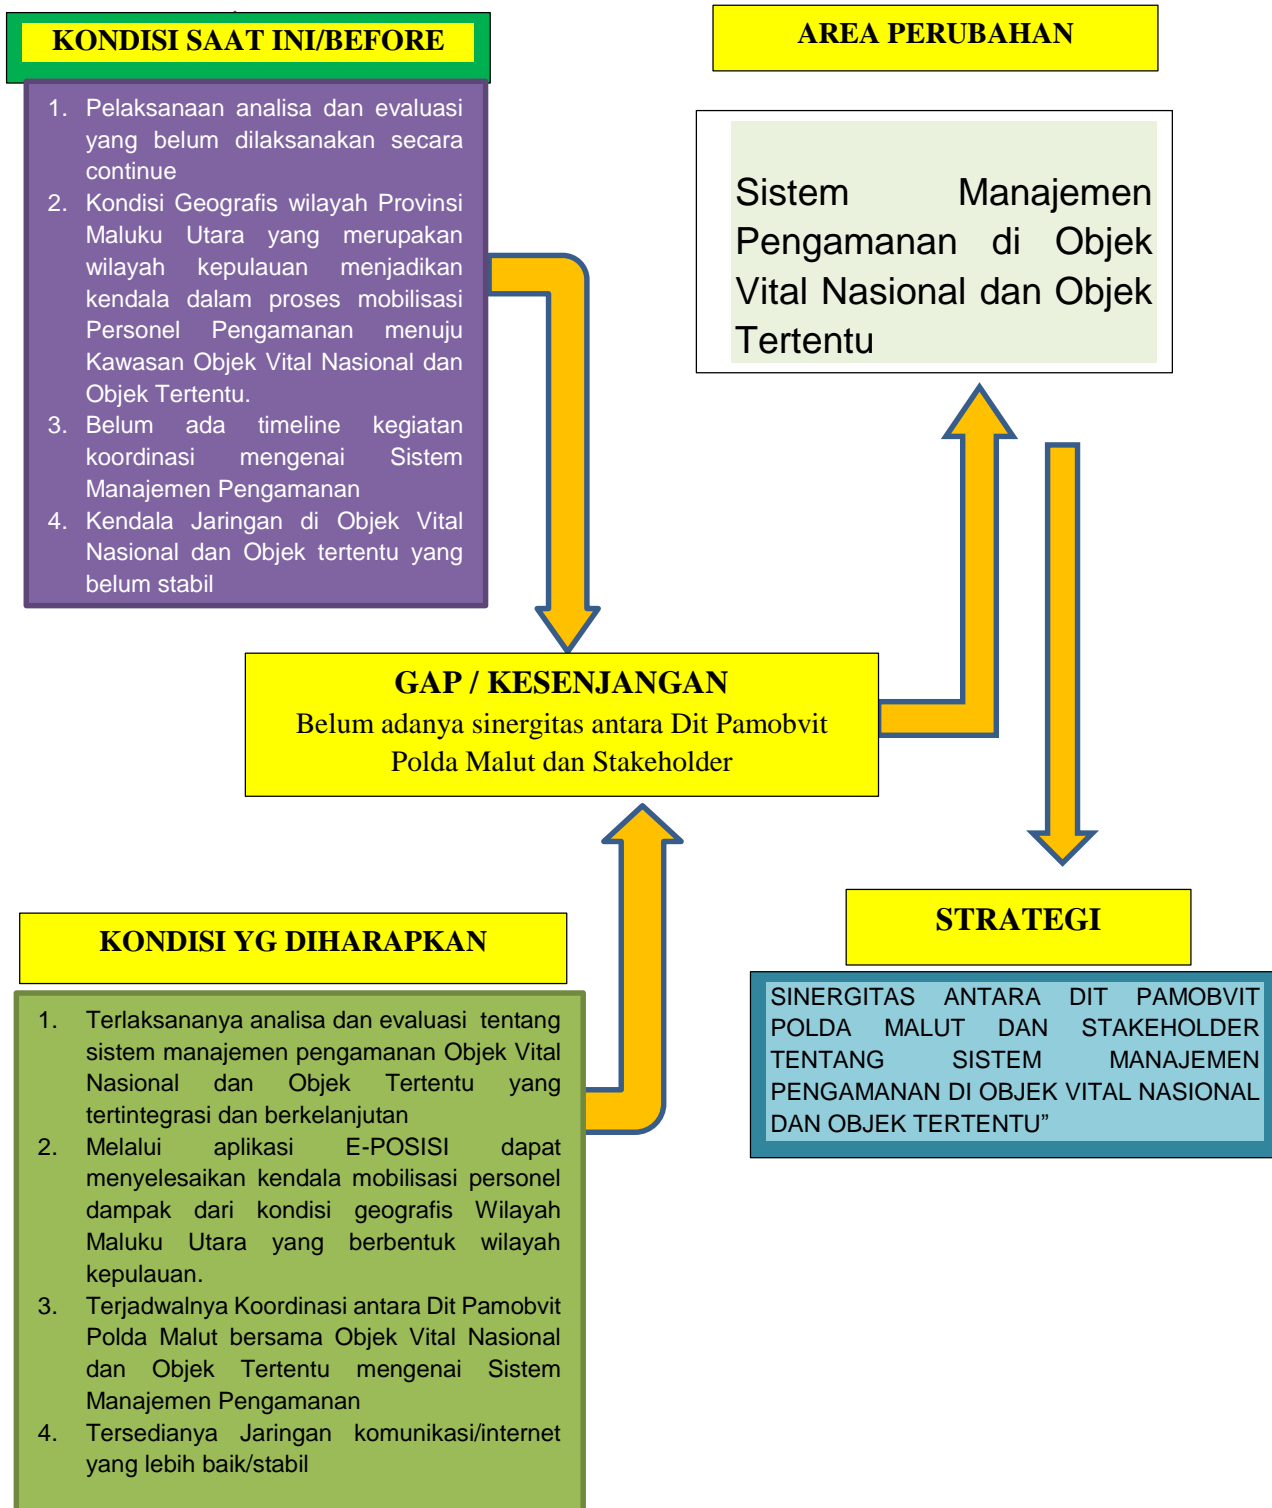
KONDISI SAAT INI/BEFORE

1. Pelaksanaan analisa dan evaluasi yang belum dilaksanakan secara continue
2. Kondisi Geografis wilayah Provinsi Maluku Utara yang merupakan wilayah kepulauan menjadikan kendala dalam proses mobilisasi Personel Pengamanan menuju Kawasan Objek Vital Nasional dan Objek Tertentu.
3. Belum ada timeline kegiatan koordinasi mengenai Sistem Manajemen Pengamanan
4. Kendala Jaringan di Objek Vital Nasional dan Objek tertentu yang belum stabil

AREA PERUBAHAN

Sistem Manajemen Pengamanan di Objek Vital Nasional dan Objek Tertentu

GAP / KESENJANGAN
Belum adanya sinergitas antara Dit Pamobvit Polda Malut dan Stakeholder

KONDISI YG DIHARAPKAN

1. Terlaksananya analisa dan evaluasi tentang sistem manajemen pengamanan Objek Vital Nasional dan Objek Tertentu yang tertintegrasi dan berkelanjutan
2. Melalui aplikasi E-POSISI dapat menyelesaikan kendala mobilisasi personel dampak dari kondisi geografis Wilayah Maluku Utara yang berbentuk wilayah kepulauan.
3. Terjadwalnya Koordinasi antara Dit Pamobvit Polda Malut bersama Objek Vital Nasional dan Objek Tertentu mengenai Sistem Manajemen Pengamanan
4. Tersedianya Jaringan komunikasi/internet yang lebih baik/stabil

STRATEGI

SINERGITAS ANTARA DIT PAMOBVIT POLDA MALUT DAN STAKEHOLDER TENTANG SISTEM MANAJEMEN PENGAMANAN DI OBJEK VITAL NASIONAL DAN OBJEK TERTENTU”